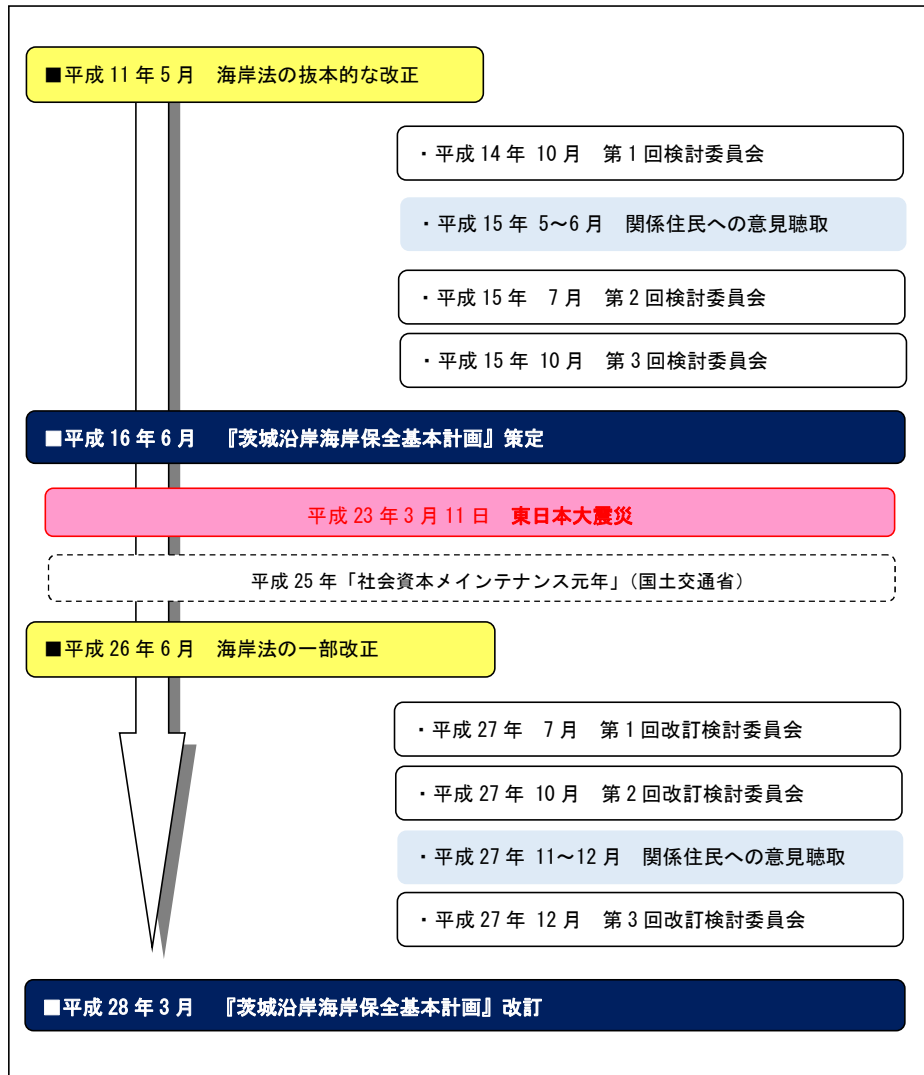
■平成 11 年 5 月　海岸法の抜本的な改正

・平成 14 年　10 月　第 1 回検討委員会

・平成 15 年　5～6 月　関係住民への意見聴取

・平成 15 年　7 月　第 2 回検討委員会

・平成 15 年　10 月　第 3 回検討委員会

■平成 16 年 6 月　『茨城沿岸海岸保全基本計画』策定

平成 23 年 3 月 11 日　東日本大震災

平成 25 年「社会資本メインテナンス元年」(国土交通省)

■平成 26 年 6 月　海岸法の一部改正

・平成 27 年　7 月　第 1 回改訂検討委員会

・平成 27 年　10 月　第 2 回改訂検討委員会

・平成 27 年　11～12 月　関係住民への意見聴取

・平成 27 年　12 月　第 3 回改訂検討委員会

■平成 28 年 3 月　『茨城沿岸海岸保全基本計画』改訂